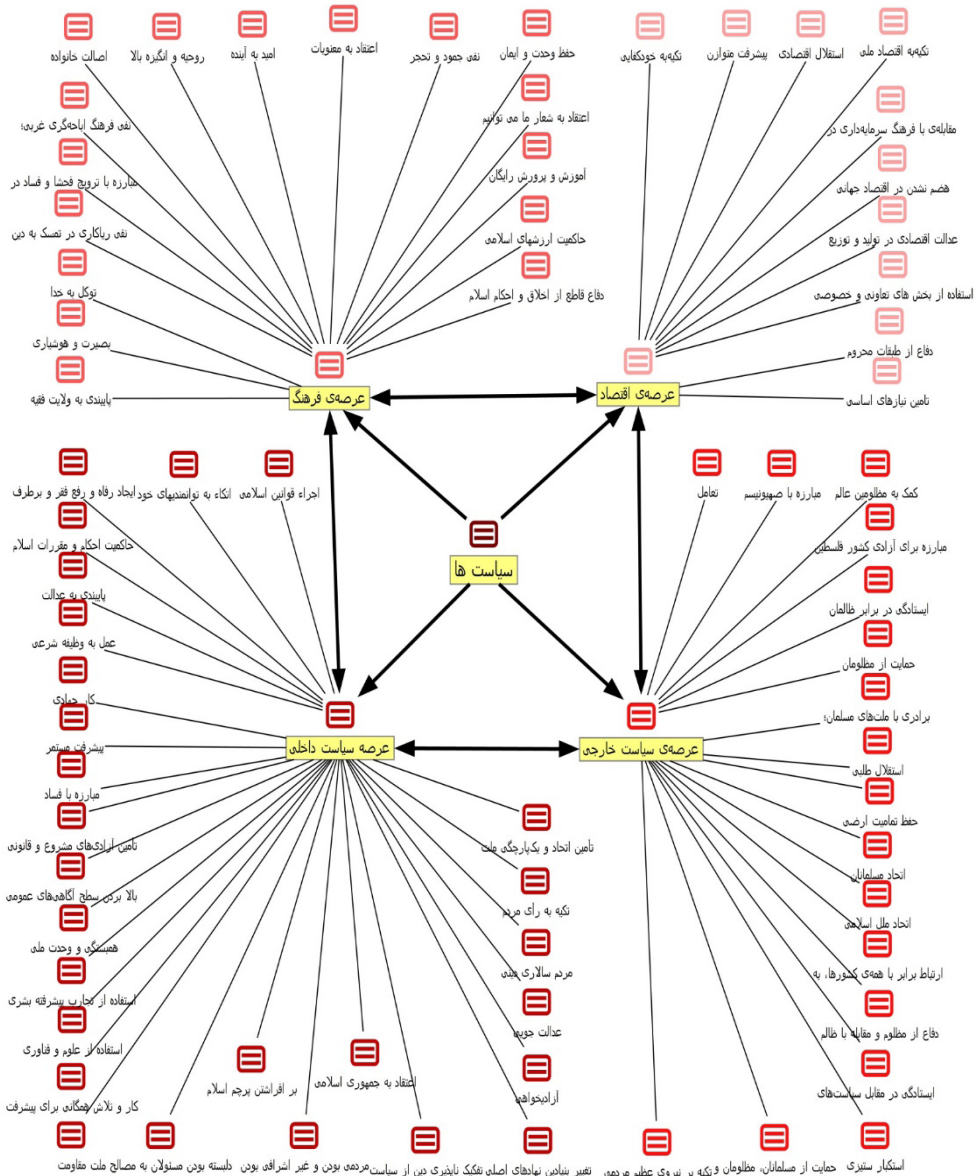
اصالت خانواده
روحیه و انگیزه بالا
امید به آینده
اعتقاد به معنویات
نفی جمود و تحجر
حفظ وحدت و ایمان
تکیه‌به خودکفایی
پیشرفت متوازن
استقلال اقتصادی
تکیه‌به اقتصاد ملی
نفی فرهنگ اباحه‌گری غربی؛
اعتقاد به شعار ما می توانیم
مقابله‌ی با فرهنگ سرمایه‌داری در
مبارزه با ترویج فحشا و فساد در
آموزش و پرورش رایگان
هضم نشدن در اقتصاد جهانی
نفی ریاکاری در تمسک به دین
حاکمیت ارزشهای اسلامی
عدالت اقتصادی در تولید و توزیع
توکل به خدا
دفاع قاطع از اخلاق و احکام اسلام
استفاده از بخش های تعاونی و خصوصی
بصیرت و هوشیاری
دفاع از طبقات محروم
پایبندی به ولایت فقیه
عرصه‌ی فرهنگ
عرصه‌ی اقتصاد
تامین نیازهای اساسی
ایجاد رفاه و رفع فقر و برطرف
اتکاء به توانمندیهای خود
اجراء قوانین اسلامی
تعامل
مبارزه با صهیونیسم
کمک به مظلومین عالم
حاکمیت احکام و مقررات اسلام
سیاست ها
مبارزه برای آزادی کشور فلسطین
پایبندی به عدالت
ایستادگی در برابر ظالمان
عمل به وظیفه شرعی
حمایت از مظلومان
کار جهادی
برادری با ملت‌های مسلمان؛
پیشرفت مستمر
عرصه سیاست داخلی
عرصه‌ی سیاست خارجی
استقلال طلبی
مبارزه با فساد
حفظ تمامیت ارضی
تامین آزادی‌های مشروع و قانونی
تامین اتحاد و یکپارچگی ملت
اتحاد مسلمانان
بالا بردن سطح آگاهی‌های عمومی
تکیه به رأی مردم
اتحاد ملل اسلامی
همبستگی و وحدت ملی
مردم سالاری دینی
ارتباط برابر با همه‌ی کشورها، به
استفاده از تجارب پیشرفته بشری
عدالت جویی
دفاع از مظلوم و مقابله با ظالم
استفاده از علوم و فناوری
اعتقاد به جمهوری اسلامی
آزادیخواهی
ایستادگی در مقابل سیاست‌های
کار و تلاش همگانی برای پیشرفت
بر افراشتن پرچم اسلام
وابسته بودن مسئولان به مصالح ملت مقاومت
دلبسته بودن
مردمی بودن و غیر اشرافی بودن
تغییر ناپذیری دین از سیاست
تفکیک نهادهای اصلی
تغییر بنیادین
تکیه بر نیروی عظیم مردمی
حمایت از مسلمانان، مظلومان و
استکبار ستیزی